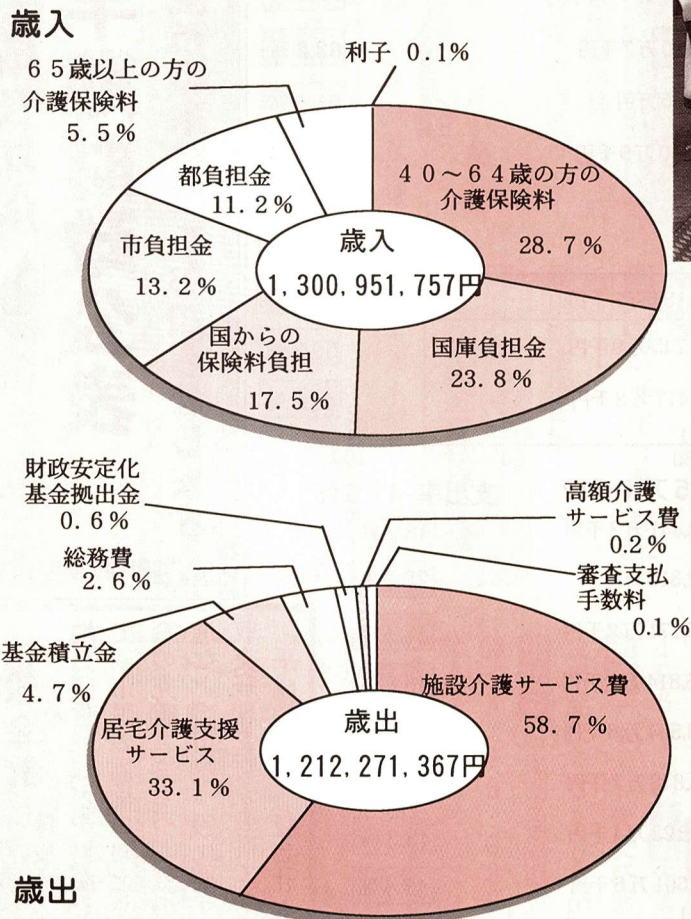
歳入

利子 0.1%

65歳以上の方の介護保険料 5.5%

都負担金 11.2%

40～64歳の方の介護保険料 28.7%

市負担金 13.2%

歳入 1,300,951,757円

国からの保険料負担 17.5%

国庫負担金 23.8%

財政安定化基金拠出金 0.6%

高額介護サービス費 0.2%

総務費 2.6%

審査支払手数料 0.1%

基金積立金 4.7%

施設介護サービス費 58.7%

居宅介護支援サービス 33.1%

歳出 1,212,271,367円

歳出